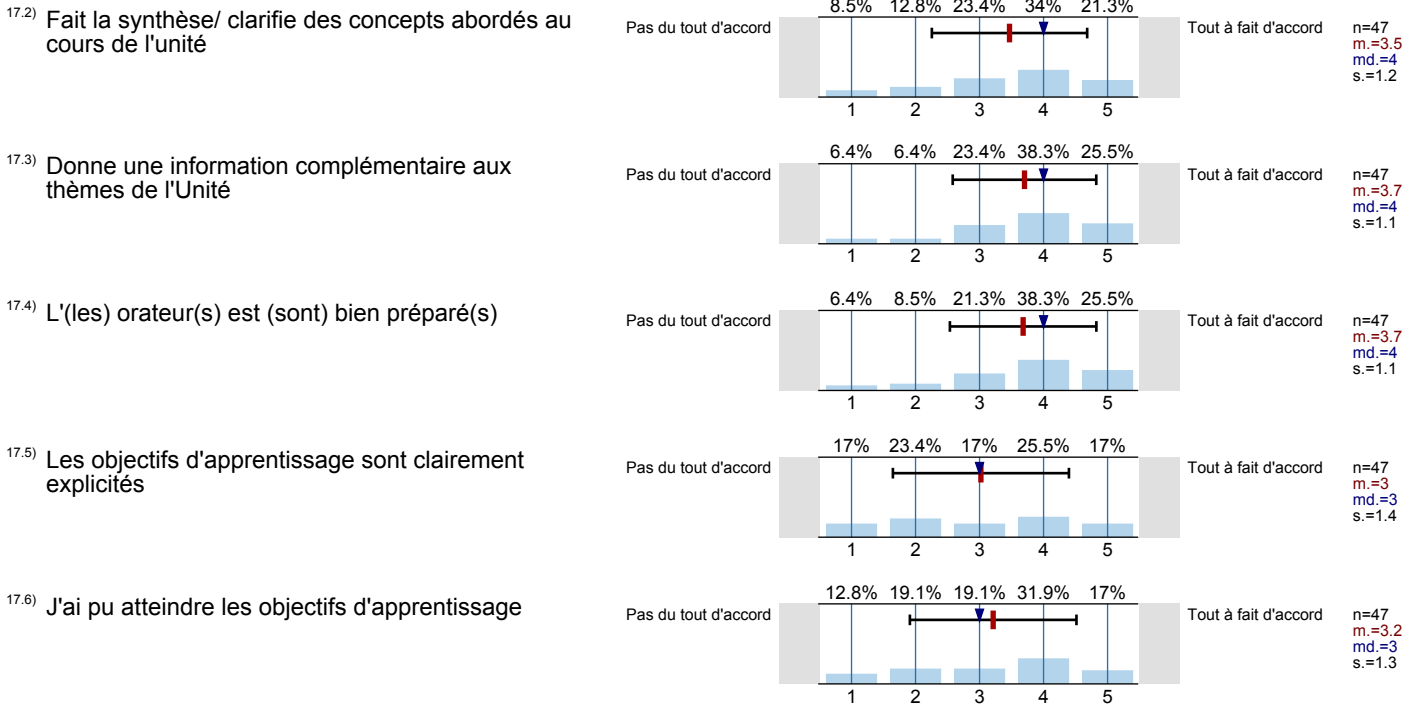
17.2) Fait la synthèse/ clarifie des concepts abordés au cours de l'unité

| 8.5% | 12.8% | 23.4% | 34% | 21.3% |
|---|---|---|---|---|

Pas du tout d'accord

1 2 3 4 5

Tout à fait d'accord

n=47
m.=3.5
md.=4
s.=1.2

17.3) Donne une information complémentaire aux thèmes de l'Unité

| 6.4% | 6.4% | 23.4% | 38.3% | 25.5% |
|---|---|---|---|---|

Pas du tout d'accord

1 2 3 4 5

Tout à fait d'accord

n=47
m.=3.7
md.=4
s.=1.1

17.4) L'(les) orateur(s) est (sont) bien préparé(s)

| 6.4% | 8.5% | 21.3% | 38.3% | 25.5% |
|---|---|---|---|---|

Pas du tout d'accord

1 2 3 4 5

Tout à fait d'accord

n=47
m.=3.7
md.=4
s.=1.1

17.5) Les objectifs d'apprentissage sont clairement explicités

| 17% | 23.4% | 17% | 25.5% | 17% |
|---|---|---|---|---|

Pas du tout d'accord

1 2 3 4 5

Tout à fait d'accord

n=47
m.=3
md.=3
s.=1.4

17.6) J'ai pu atteindre les objectifs d'apprentissage

| 12.8% | 19.1% | 19.1% | 31.9% | 17% |
|---|---|---|---|---|

Pas du tout d'accord

1 2 3 4 5

Tout à fait d'accord

n=47
m.=3.2
md.=3
s.=1.3